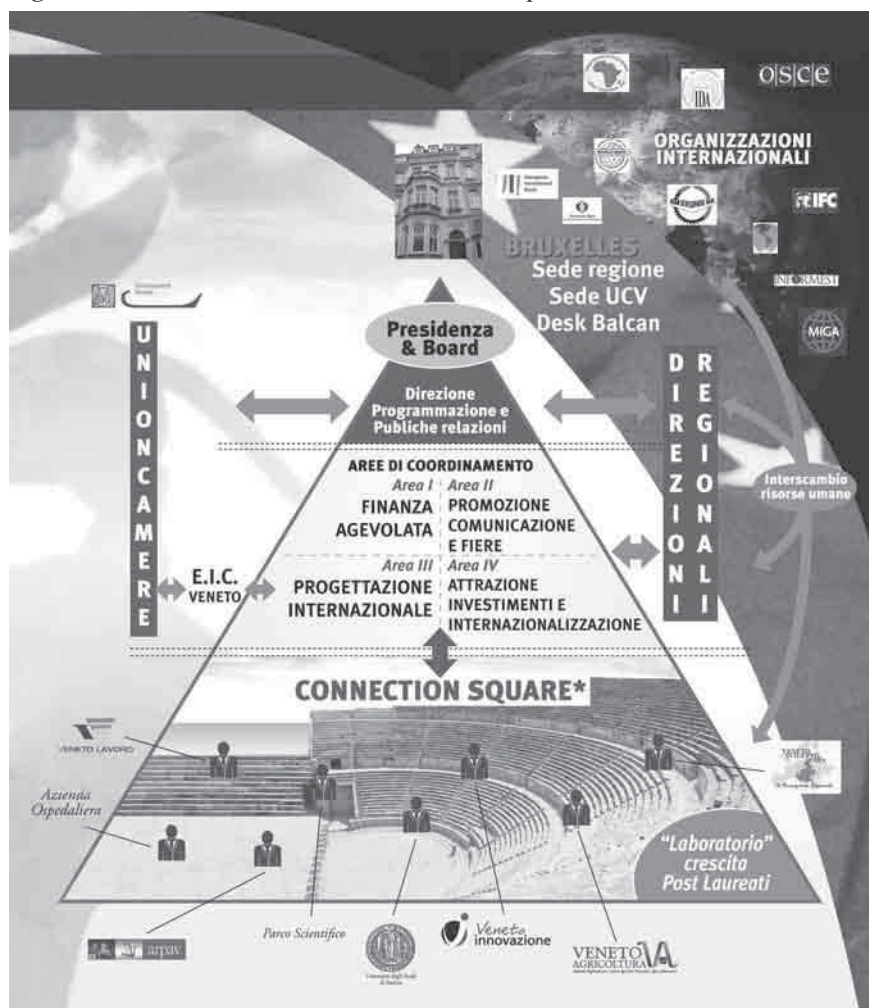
osce

ORGANIZZAZIONI INTERNAZIONALI

IFC

INFORMEST

MIGA

BRUXELLES
Sede regione
Sede UCV
Desk Balcan

Presidenza & Board

UNIONCAMERE

DIREZIONI REGIONALI

Direzione Programmazione e Publiche relazioni

Interscambio risorse umane

AREE DI COORDINAMENTO

Area I
FINANZA AGEVOLATA

Area II
PROMOZIONE COMUNICAZIONE E FIERE

E.I.C. VENETO

Area III
PROGETTAZIONE INTERNAZIONALE

Area IV
ATTRAZIONE INVESTIMENTI E INTERNAZIONALIZZAZIONE

CONNECTION SQUARE*

VENETO LAVORO

Azienda Ospedaliera

"Laboratorio" crescita Post Laureati

arpav

Parco Scientifico

Veneto innovazione

VENETO AGRICOLTURA